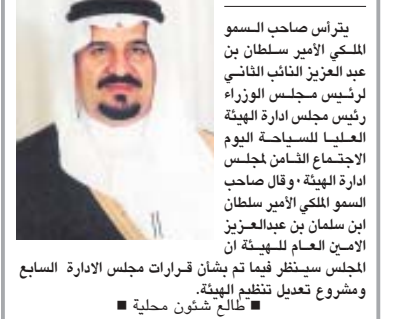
يترأس صاحب السمو الملكي الأمير سلطان بن عبد العزيز النائب الثاني لرئيس مجلس الوزراء رئيس مجلس ادارة الهيئة العليا للسياحة اليوم الاجتماع الثامن لمجلس ادارة الهيئة ، وقال صاحب السمو الملكي الأمير سلطان ابن سلمان بن عبدالعزيز الامين العام للهيئة ان المجلس سينظر فيما تم بشأن قرارات مجلس الادارة السابع ومشروع تعديل تنظيم الهيئة.

■ طالع شئون محلية ■